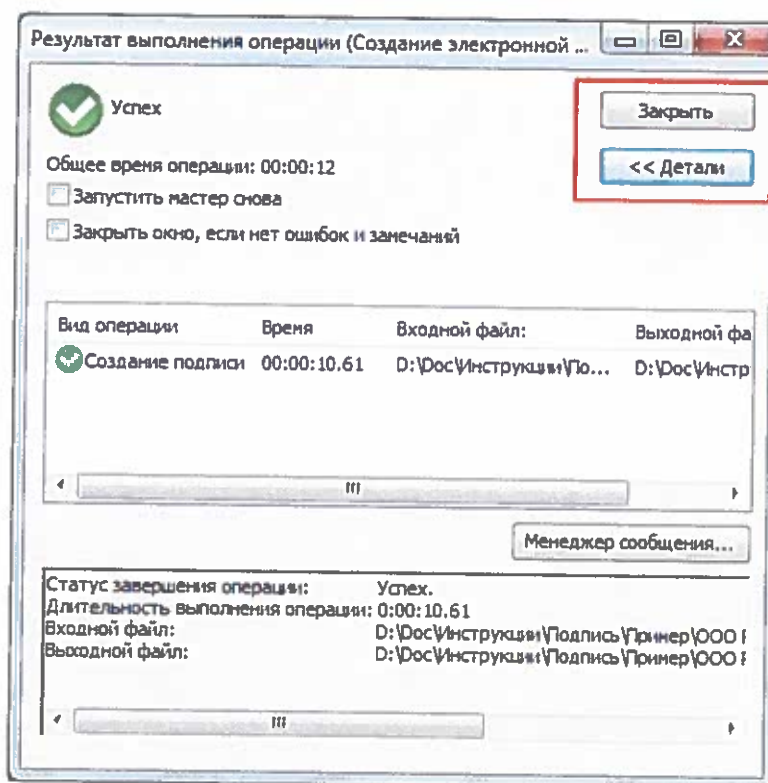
Результат выполнения операции (Создание электронной ...

Успех

Закрыть

<< Детали

Общее время операции: 00:00:12

Запустить мастер снова

Закрыть окно, если нет ошибок и замечаний

| Вид операции | Время | Входной файл: | Выходной фа |
|---|---|---|---|
| Создание подписи | 00:00:10.61 | D:\Doc\Инструкции\По... | D:\Doc\Инстр |

Менеджер сообщения...

Статус завершения операции: Успех.
Длительность выполнения операции: 0:00:10.61
Входной файл: D:\Doc\Инструкции\Подпись\Пример\ООО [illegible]
Выходной файл: D:\Doc\Инструкции\Подпись\Пример\ООО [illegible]